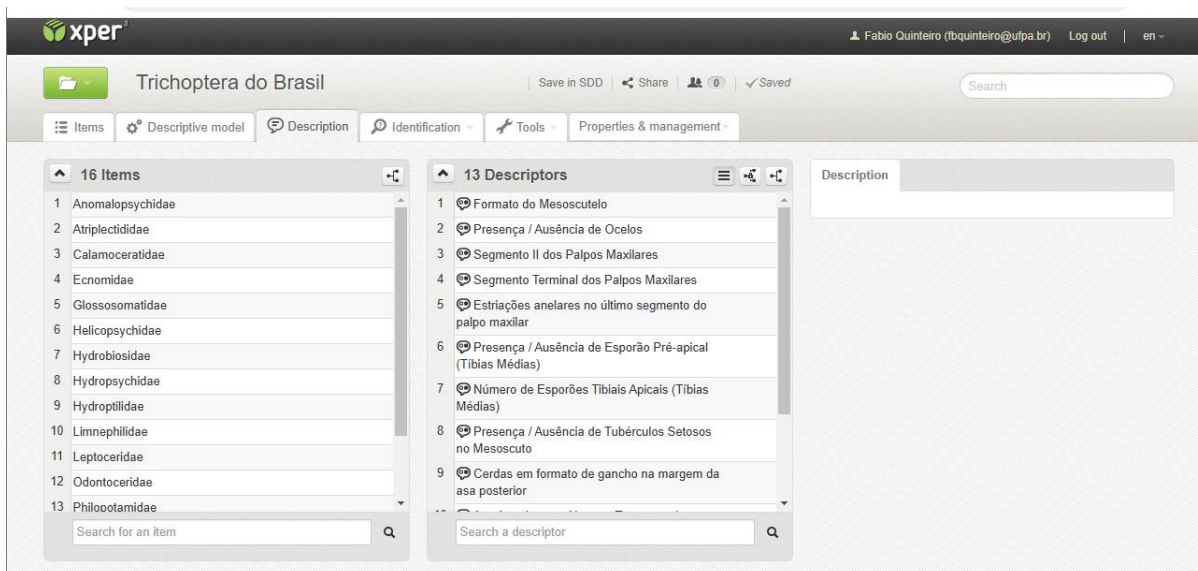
xper³

Fabio Quinteiro (fbquinteiro@ufpa.br) Log out | en

Trichoptera do Brasil

Save in SDD | Share | 0 | Saved

Search

Items | Descriptive model | Description | Identification | Tools | Properties & management

16 Items

1 Anomalopsychidae
2 Atriplectididae
3 Calamoceratidae
4 Ecnomidae
5 Glossosomatidae
6 Helicopsychidae
7 Hydrobiosidae
8 Hydropsychidae
9 Hydroptilidae
10 Limnephilidae
11 Leptoceridae
12 Odontoceridae
13 Philopotamidae

Search for an item

13 Descriptors

1 Formato do Mesoscutelo
2 Presença / Ausência de Ocelos
3 Segmento II dos Palpos Maxilares
4 Segmento Terminal dos Palpos Maxilares
5 Estriações anelares no último segmento do palpo maxilar
6 Presença / Ausência de Esporão Pré-apical (Tíbias Médias)
7 Número de Esporões Tibiais Apicais (Tíbias Médias)
8 Presença / Ausência de Tubérculos Setosos no Mesoscuto
9 Cerdas em formato de gancho na margem da asa posterior
10 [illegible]

Search a descriptor

Description